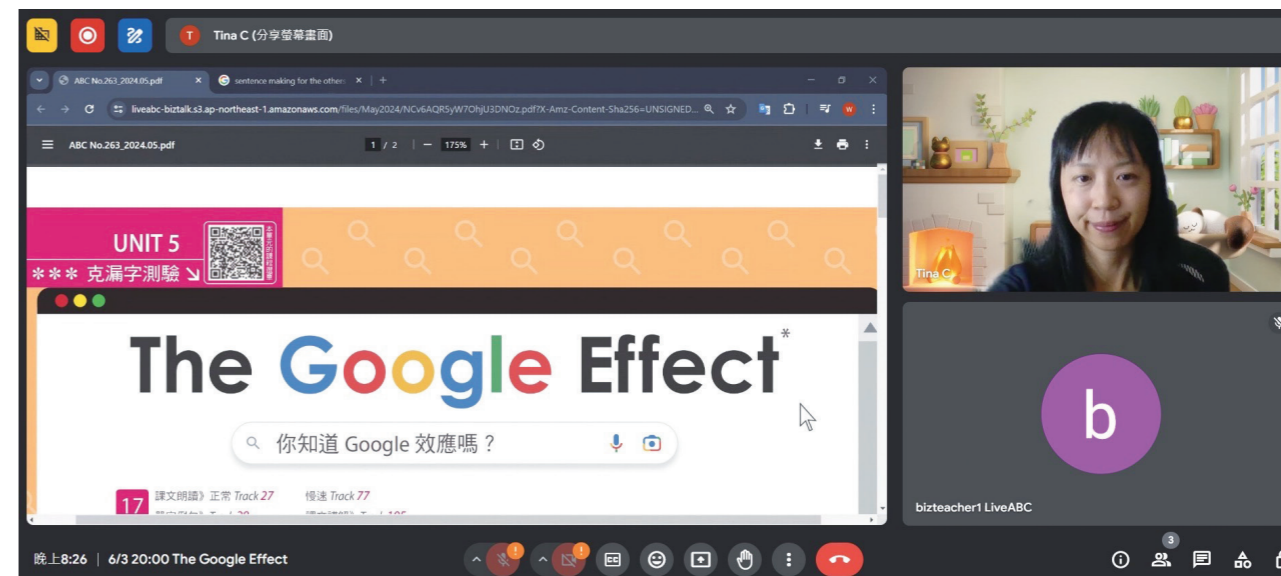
T Tina C (分享螢幕畫面)

ABC No.263_2024.05.pdf ×
sentence making for the other ×
+

liveabc-biztalk.s3.ap-northeast-1.amazonaws.com/files/May2024/NCv6AQR5yW7OhjU3DNOz.pdf?X-Amz-Content-Sha256=UNSIGNED...

ABC No.263_2024.05.pdf
1 / 2
175%

UNIT 5
本單元的課程音檔
*** 克漏字測驗 ↘

The Google Effect*

你知道 Google 效應嗎？

17 課文朗讀》正常 Track 27 慢速 Track 77
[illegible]

Tina C

b

bizteacher1 LiveABC

晚上8:26 | 6/3 20:00 The Google Effect

3